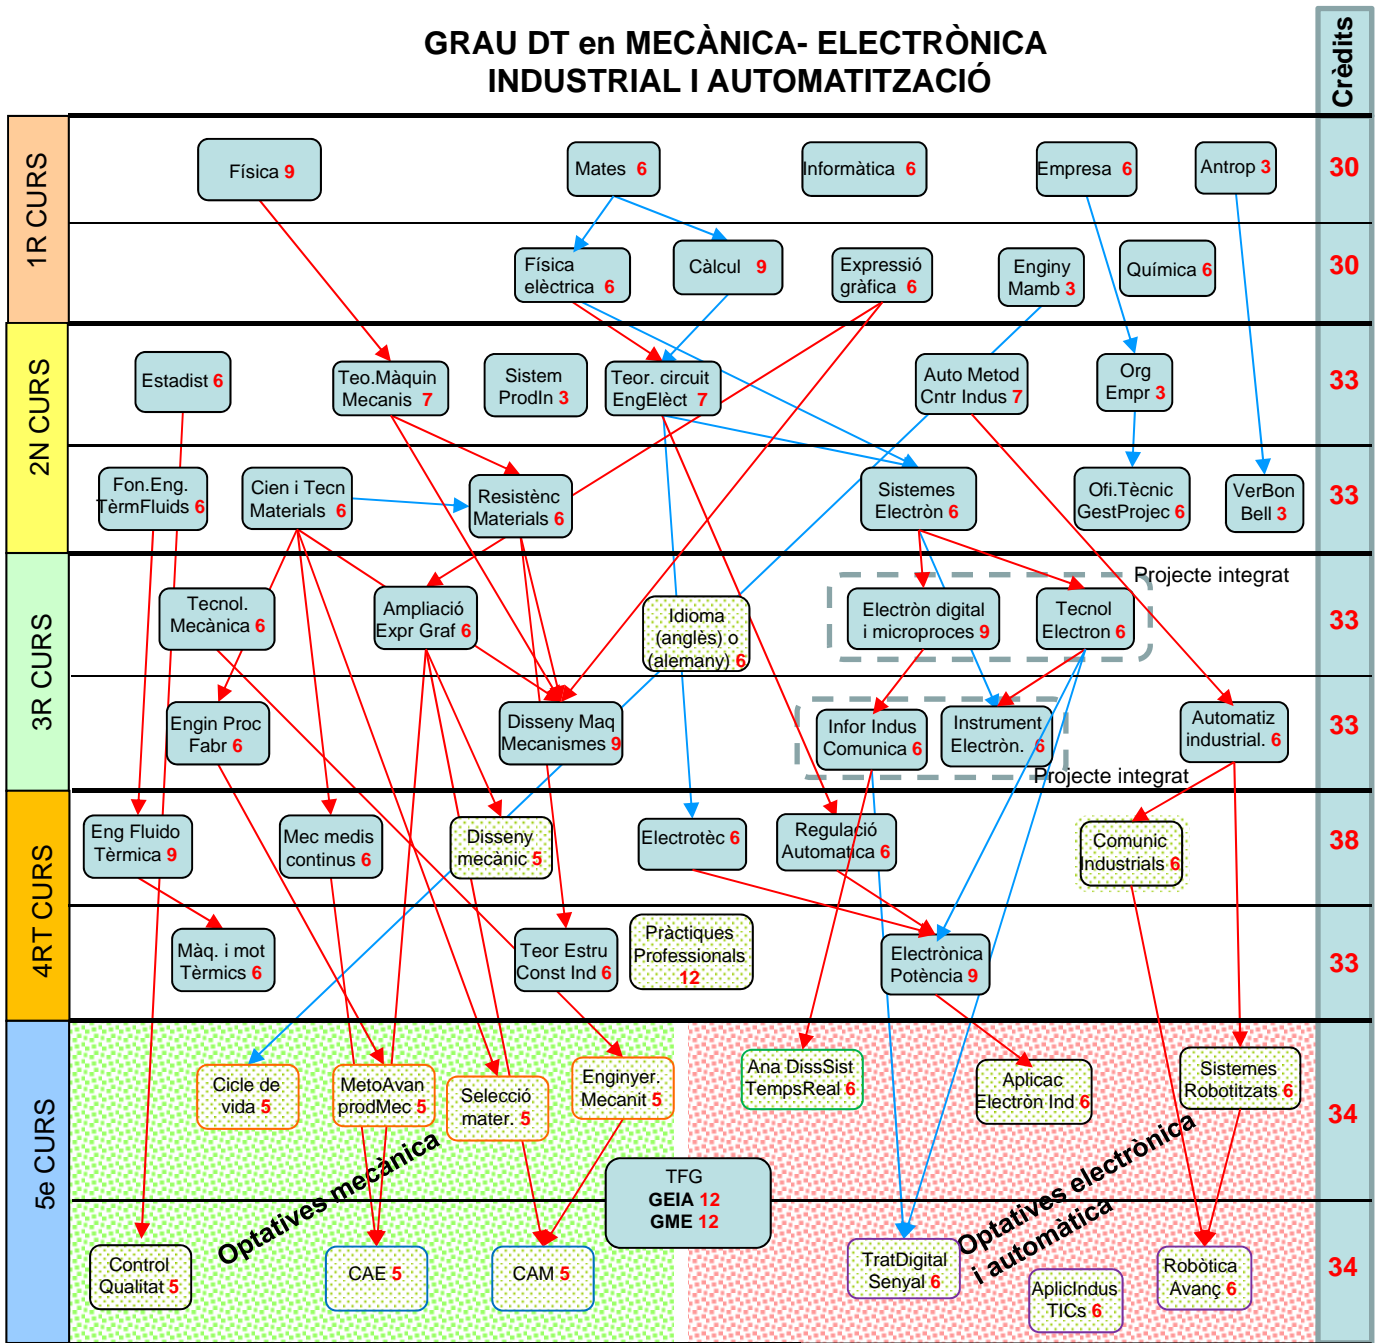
GRAU DT en MECÀNICA- ELECTRÒNICA INDUSTRIAL I AUTOMATITZACIÓ

Crèdits

1R CURS

Física 9
Mates 6
Informàtica 6
Empresa 6
Antrop 3
30

Física elèctrica 6
Càlcul 9
Expressió gràfica 6
Enginy Mamb 3
Química 6
30

2N CURS

Estadist 6
Teo.Màquin Mecanis 7
Sistem ProdIn 3
Teor. circuit EngElèct 7
Auto Metod Cntr Indus 7
Org Empr 3
33

Fon.Eng. TèrmFluids 6
Cien i Tecn Materials 6
Resistènc Materials 6
Sistemes Electròn 6
Ofi.Tècnic GestProjec 6
VerBon Bell 3
33

3R CURS

Projecte integrat
Tecnol. Mecànica 6
Ampliació Expr Graf 6
Idioma (anglès) o (alemany) 6
Electròn digital i microproces 9
Tecnol Electron 6
33

Engin Proc Fabr 6
Disseny Maq Mecanismes 9
Infor Indus Comunica 6
Instrument Electròn. 6
Automatiz industrial. 6
Projecte integrat
33

4RT CURS

Eng Fluido Tèrmica 9
Mec medis continus 6
Disseny mecànic 5
Electrotèc 6
Regulació Automatica 6
Comunic Industrials 6
38

Màq. i mot Tèrmics 6
Teor Estru Const Ind 6
Pràctiques Professionals 12
Electrònica Potència 9
33

5e CURS

Cicle de vida 5
MetoAvan prodMec 5
Selecció mater. 5
Enginyer. Mecanit 5
Ana DissSist TempsReal 6
Aplicac Electròn Ind 6
Sistemes Robotitzats 6
34

TFG
GEIA 12
GME 12

Optatives mecànica
Optatives electrònica i automàtica

Control Qualitat 5
CAE 5
CAM 5
TratDigital Senyal 6
AplicIndus TICs 6
Robòtica Avanç 6
34